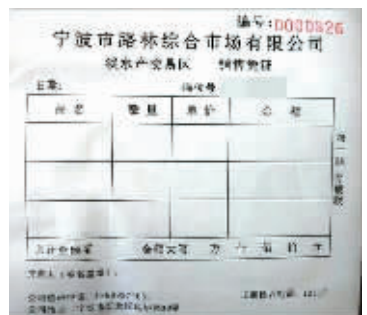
编号: 0030826

宁波市路林综合市场有限公司

批发产交易区 销售货单

日期: 摊位号:

| 品名 | 数量 | 单价 | 金额 |
|---|---|---|---|
| | | | |
| | | | |
| | | | |
| | | | |
| 合计金额 | 金额大写 万 仟 佰 拾 元 | | |

第一联 存根

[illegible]

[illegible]

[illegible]